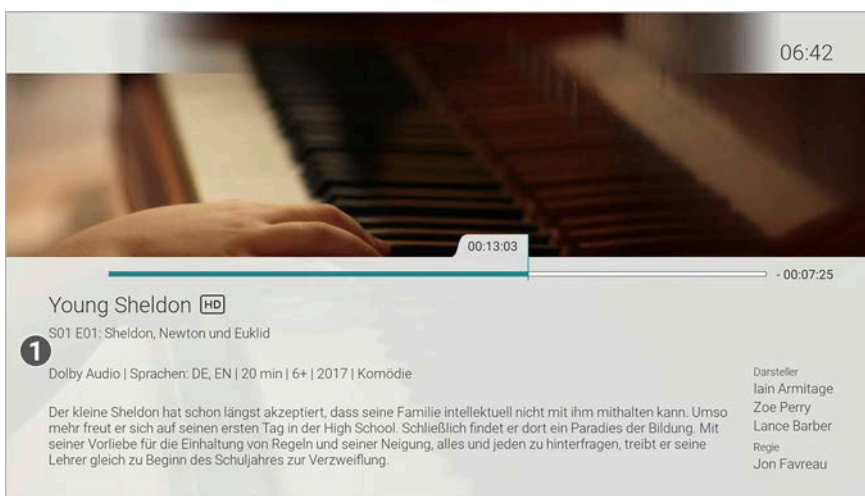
06:42

00:13:03

- 00:07:25

Young Sheldon HD

S01 E01: Sheldon, Newton und Euklid

1

Dolby Audio | Sprachen: DE, EN | 20 min | 6+ | 2017 | Komödie

Der kleine Sheldon hat schon längst akzeptiert, dass seine Familie intellektuell nicht mit ihm mithalten kann. Umso mehr freut er sich auf seinen ersten Tag in der High School. Schließlich findet er dort ein Paradies der Bildung. Mit seiner Vorliebe für die Einhaltung von Regeln und seiner Neigung, alles und jeden zu hinterfragen, treibt er seine Lehrer gleich zu Beginn des Schuljahres zur Verzweiflung.

Darsteller
Iain Armitage
Zoe Perry
Lance Barber
Regie
Jon Favreau